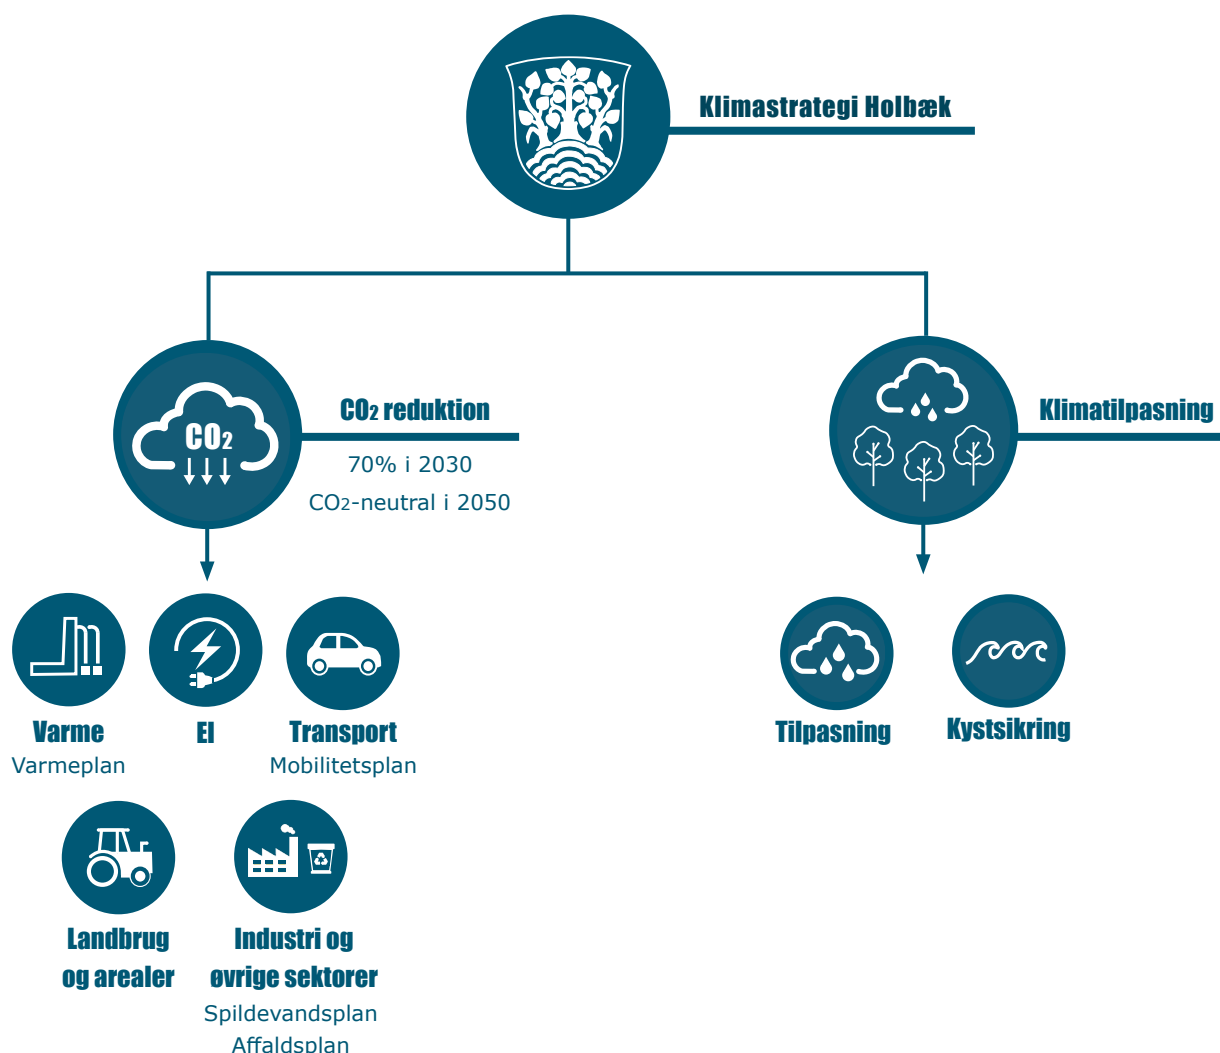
Klimastrategi Holbæk

$CO_2$

$CO_2$ reduktion

70% i 2030

$CO_2$-neutral i 2050

Klimatilpasning

Varme
Varmeplan

El

Transport
Mobilitetsplan

Tilpasning

Kystsikring

Landbrug og arealer

Industri og øvrige sektorer
Spildevandsplan
Affaldsplan